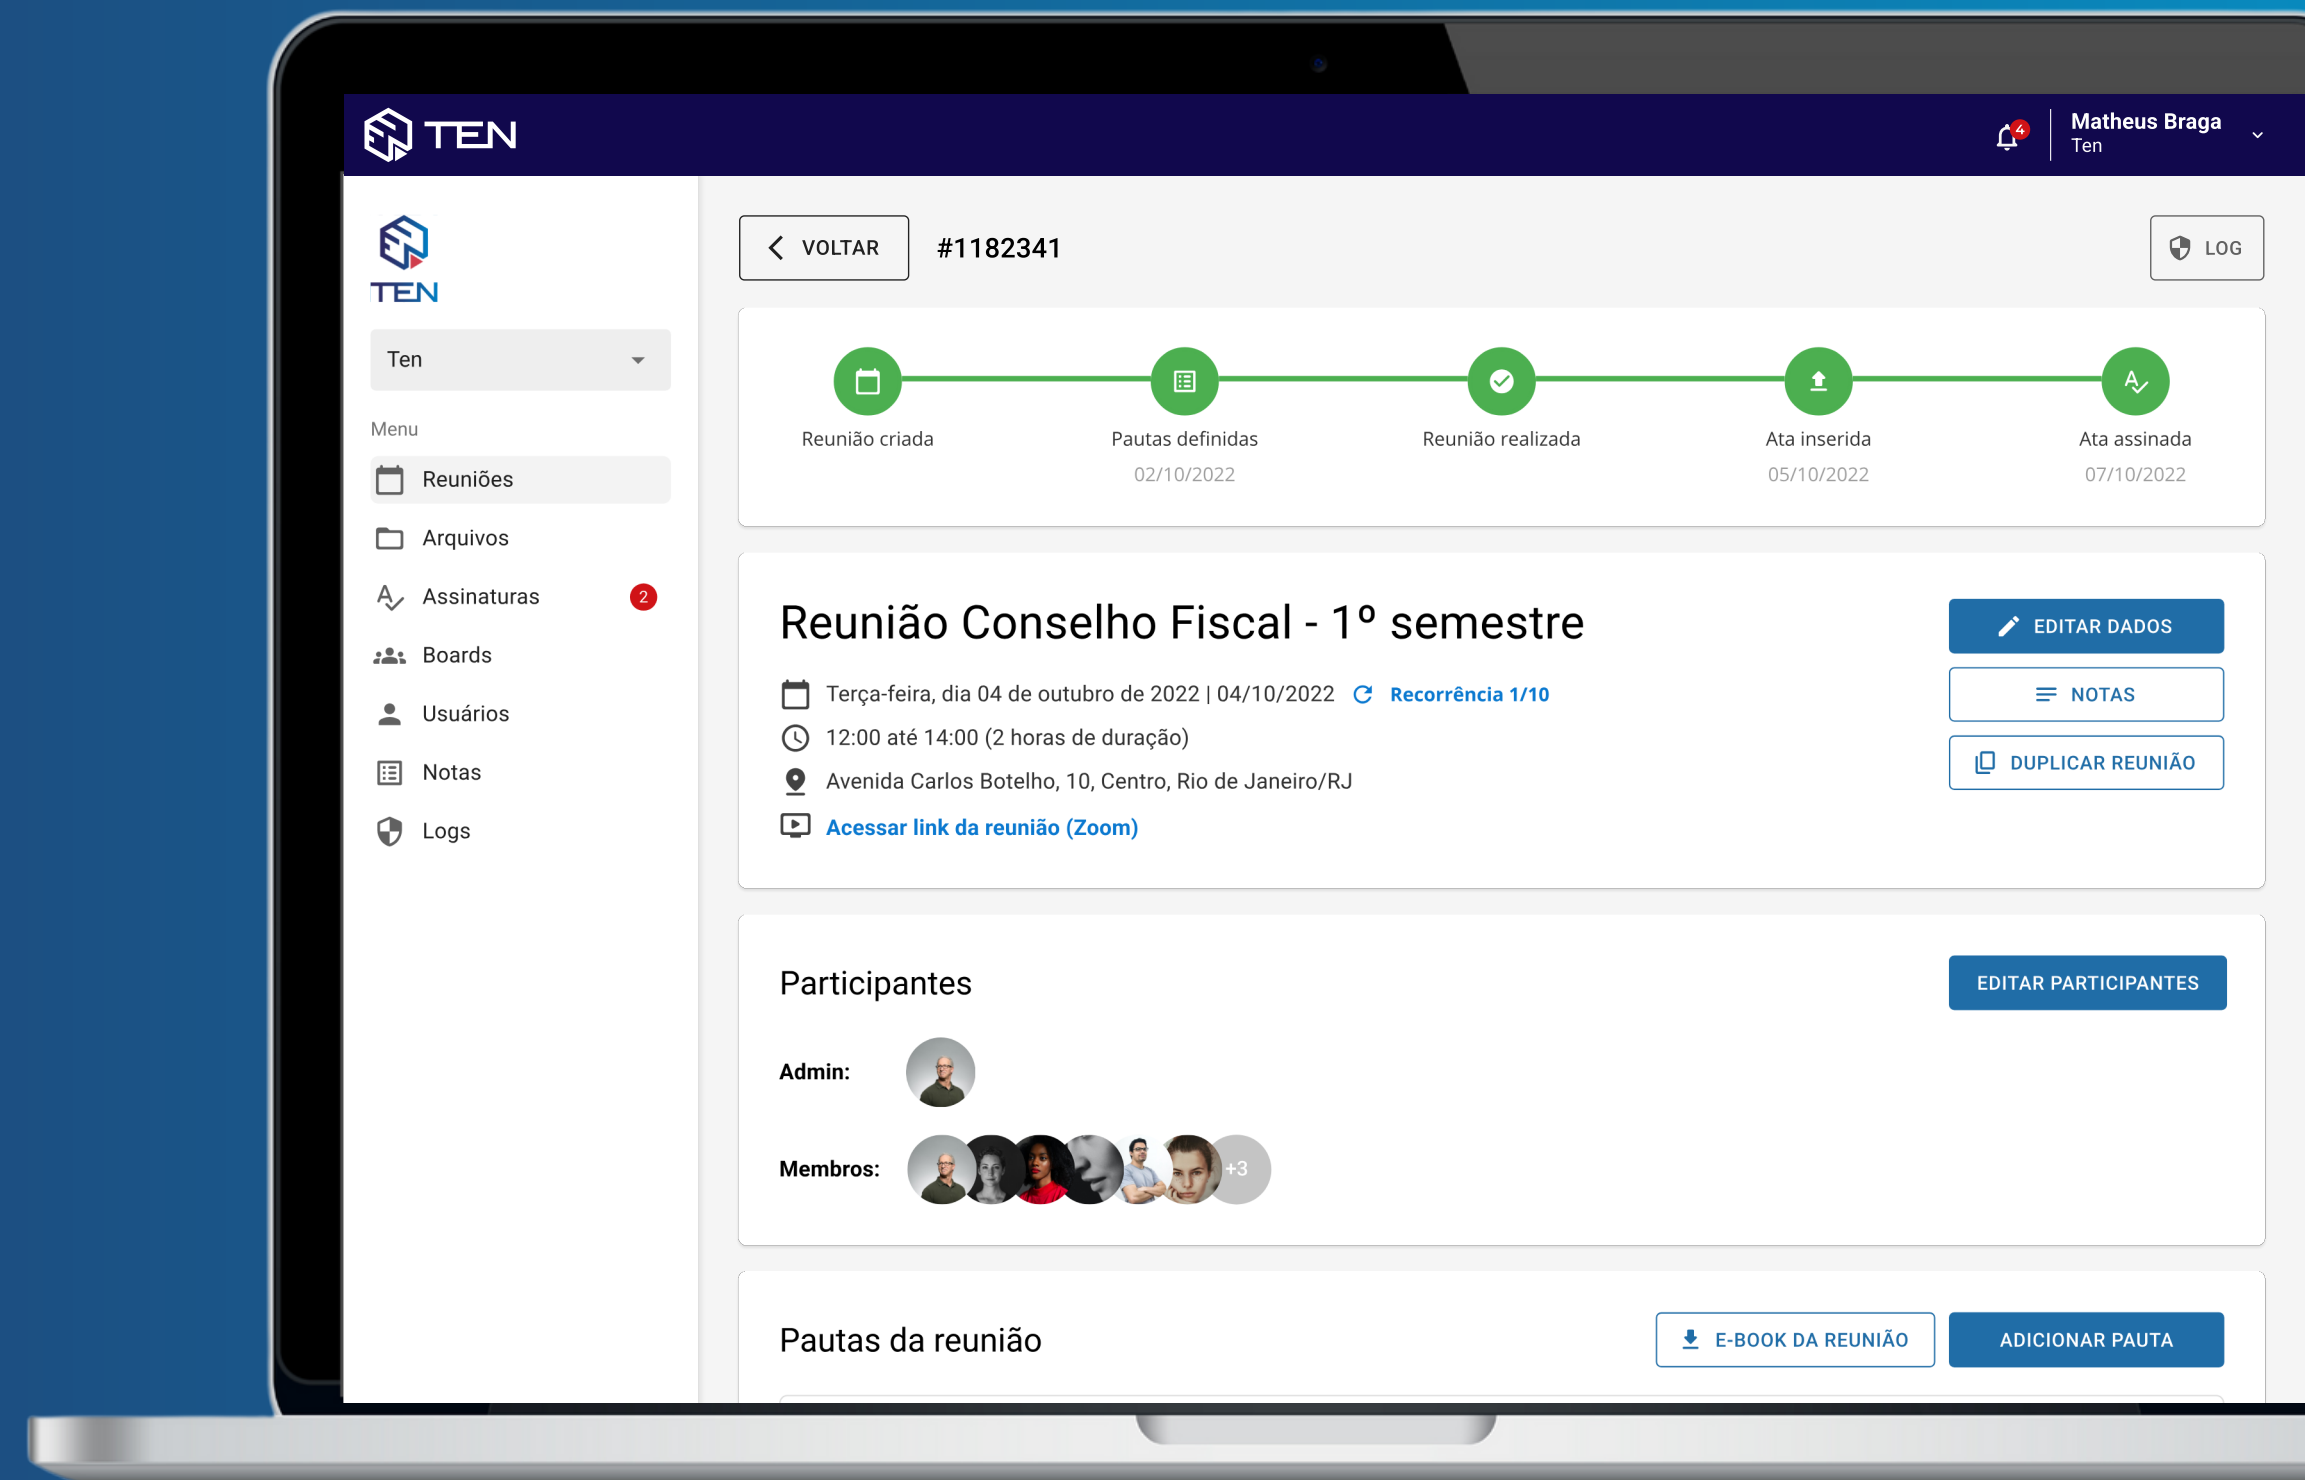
TEN

4 Matheus Braga
Ten

TEN

Ten

Menu

Reuniões

Arquivos

Assinaturas 2

Boards

Usuários

Notas

Logs

VOLTAR #1182341

LOG

Reunião criada

Pautas definidas
02/10/2022

Reunião realizada

Ata inserida
05/10/2022

Ata assinada
07/10/2022

Reunião Conselho Fiscal - 1º semestre

Terça-feira, dia 04 de outubro de 2022 | 04/10/2022 Recorrência 1/10

12:00 até 14:00 (2 horas de duração)

Avenida Carlos Botelho, 10, Centro, Rio de Janeiro/RJ

Acessar link da reunião (Zoom)

EDITAR DADOS

NOTAS

DUPLICAR REUNIÃO

Participantes

EDITAR PARTICIPANTES

Admin:

Membros: +3

Pautas da reunião

E-BOOK DA REUNIÃO

ADICIONAR PAUTA